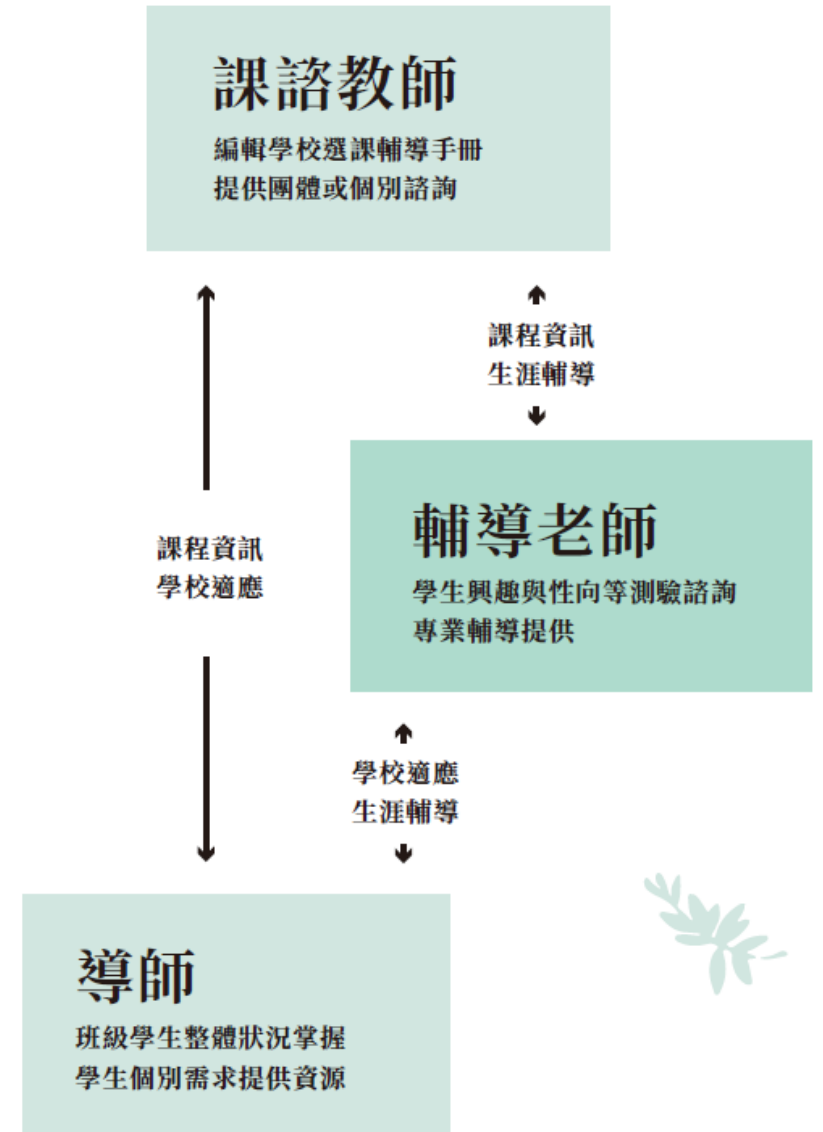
課諮教師
編輯學校選課輔導手冊
提供團體或個別諮詢

課程資訊
生涯輔導

輔導老師
學生興趣與性向等測驗諮詢
專業輔導提供

課程資訊
學校適應

學校適應
生涯輔導

導師
班級學生整體狀況掌握
學生個別需求提供資源